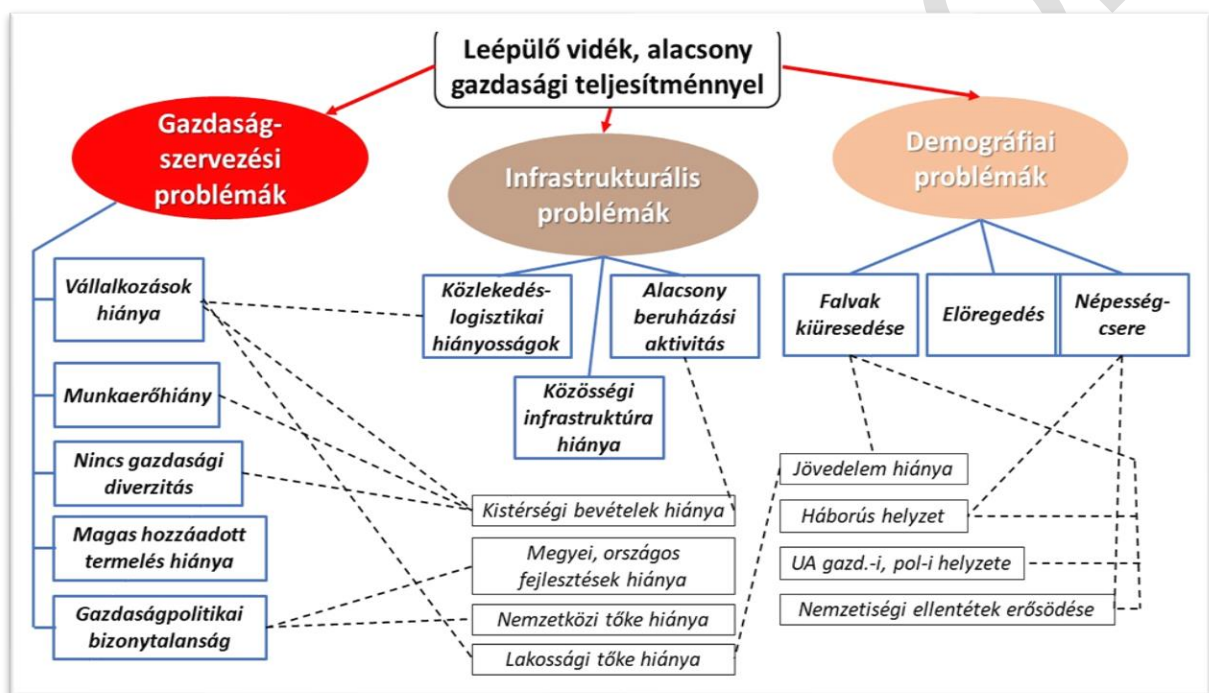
Leépülő vidék, alacsony gazdasági teljesítménnyel

Gazdaságszervezési problémák

Infrastrukturális problémák

Demográfiai problémák

Vállalkozások hiánya

Munkaerőhiány

Nincs gazdasági diverzitás

Magas hozzáadott termelés hiánya

Gazdaságpolitikai bizonytalanság

Közlekedés-logisztikai hiányosságok

Alacsony beruházási aktivitás

Közösségi infrastruktúra hiánya

Falvak kiüresedése

Elöregedés

Népességcsere

Kistérségi bevételek hiánya

Megyei, országos fejlesztések hiánya

Nemzetközi tőke hiánya

Lakossági tőke hiánya

Jövedelem hiánya

Háborús helyzet

UA gazd.-i, pol-i helyzete

Nemzetiségi ellentétek erősödése